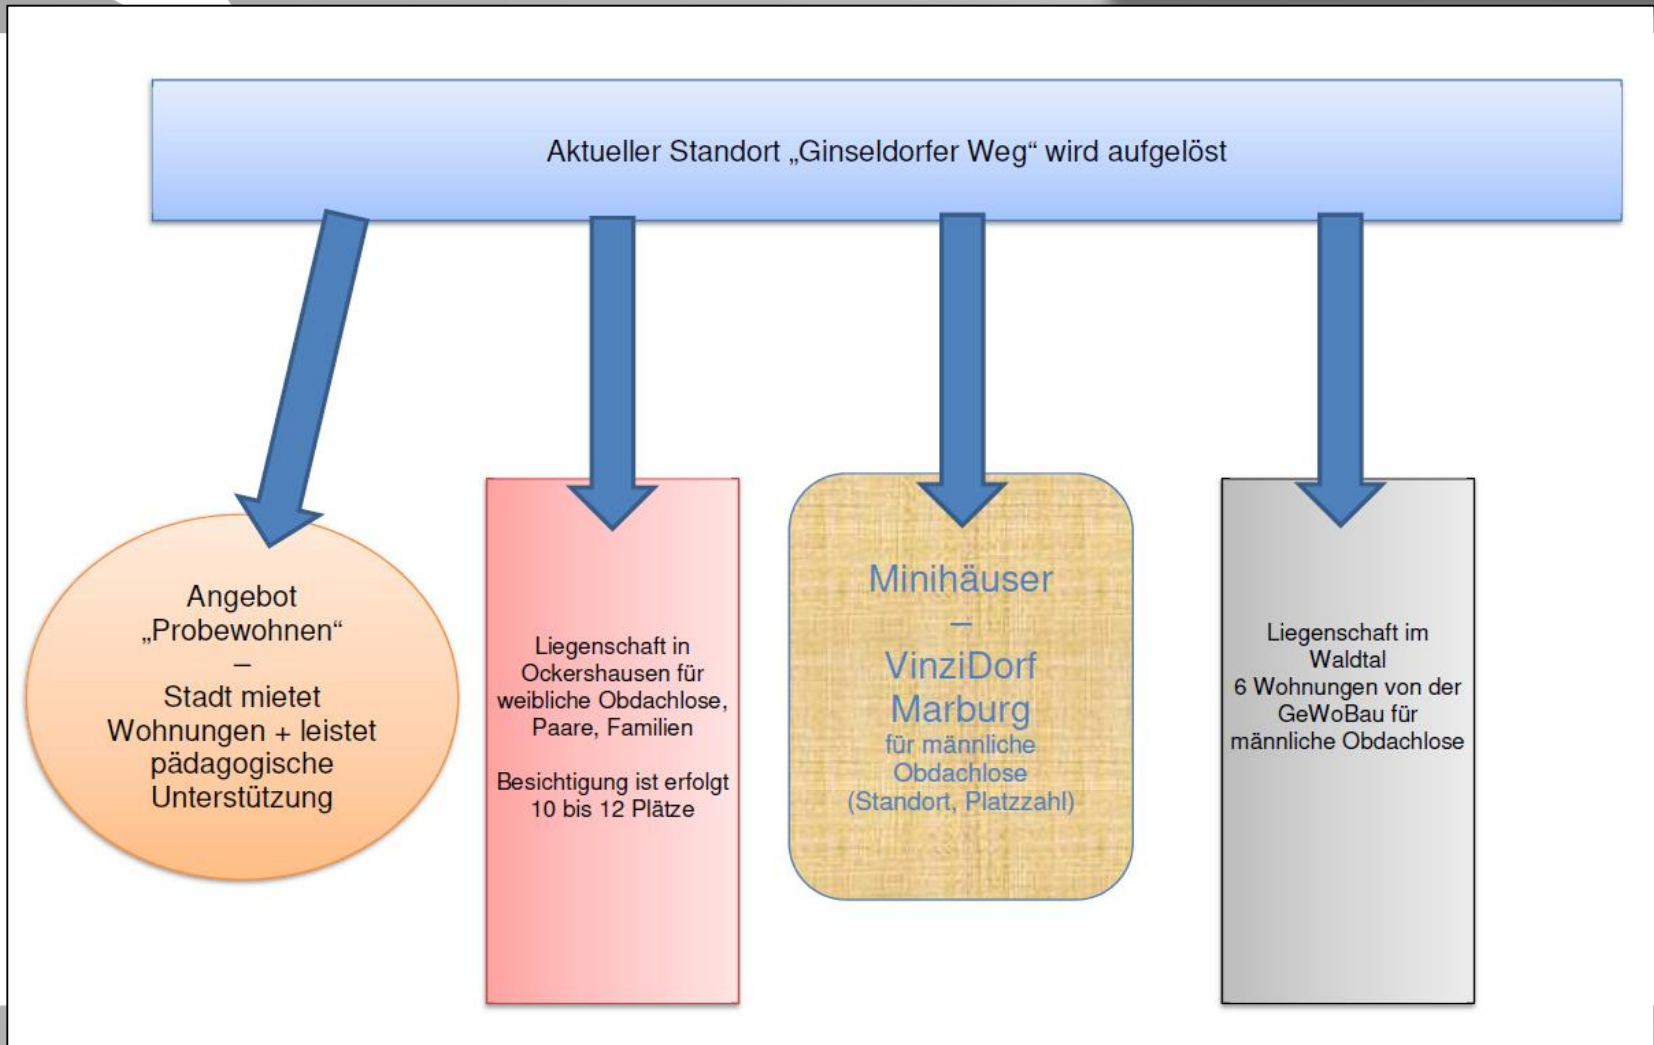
Aktueller Standort „Ginseldorfer Weg“ wird aufgelöst

Angebot „Probewohnen“
–
Stadt mietet Wohnungen + leistet pädagogische Unterstützung

Liegenschaft in Ockershausen für weibliche Obdachlose, Paare, Familien

Besichtigung ist erfolgt
10 bis 12 Plätze

Minihäuser
–
VinziDorf Marburg
für männliche Obdachlose
(Standort, Platzzahl)

Liegenschaft im Waldtal
6 Wohnungen von der GeWoBau für männliche Obdachlose